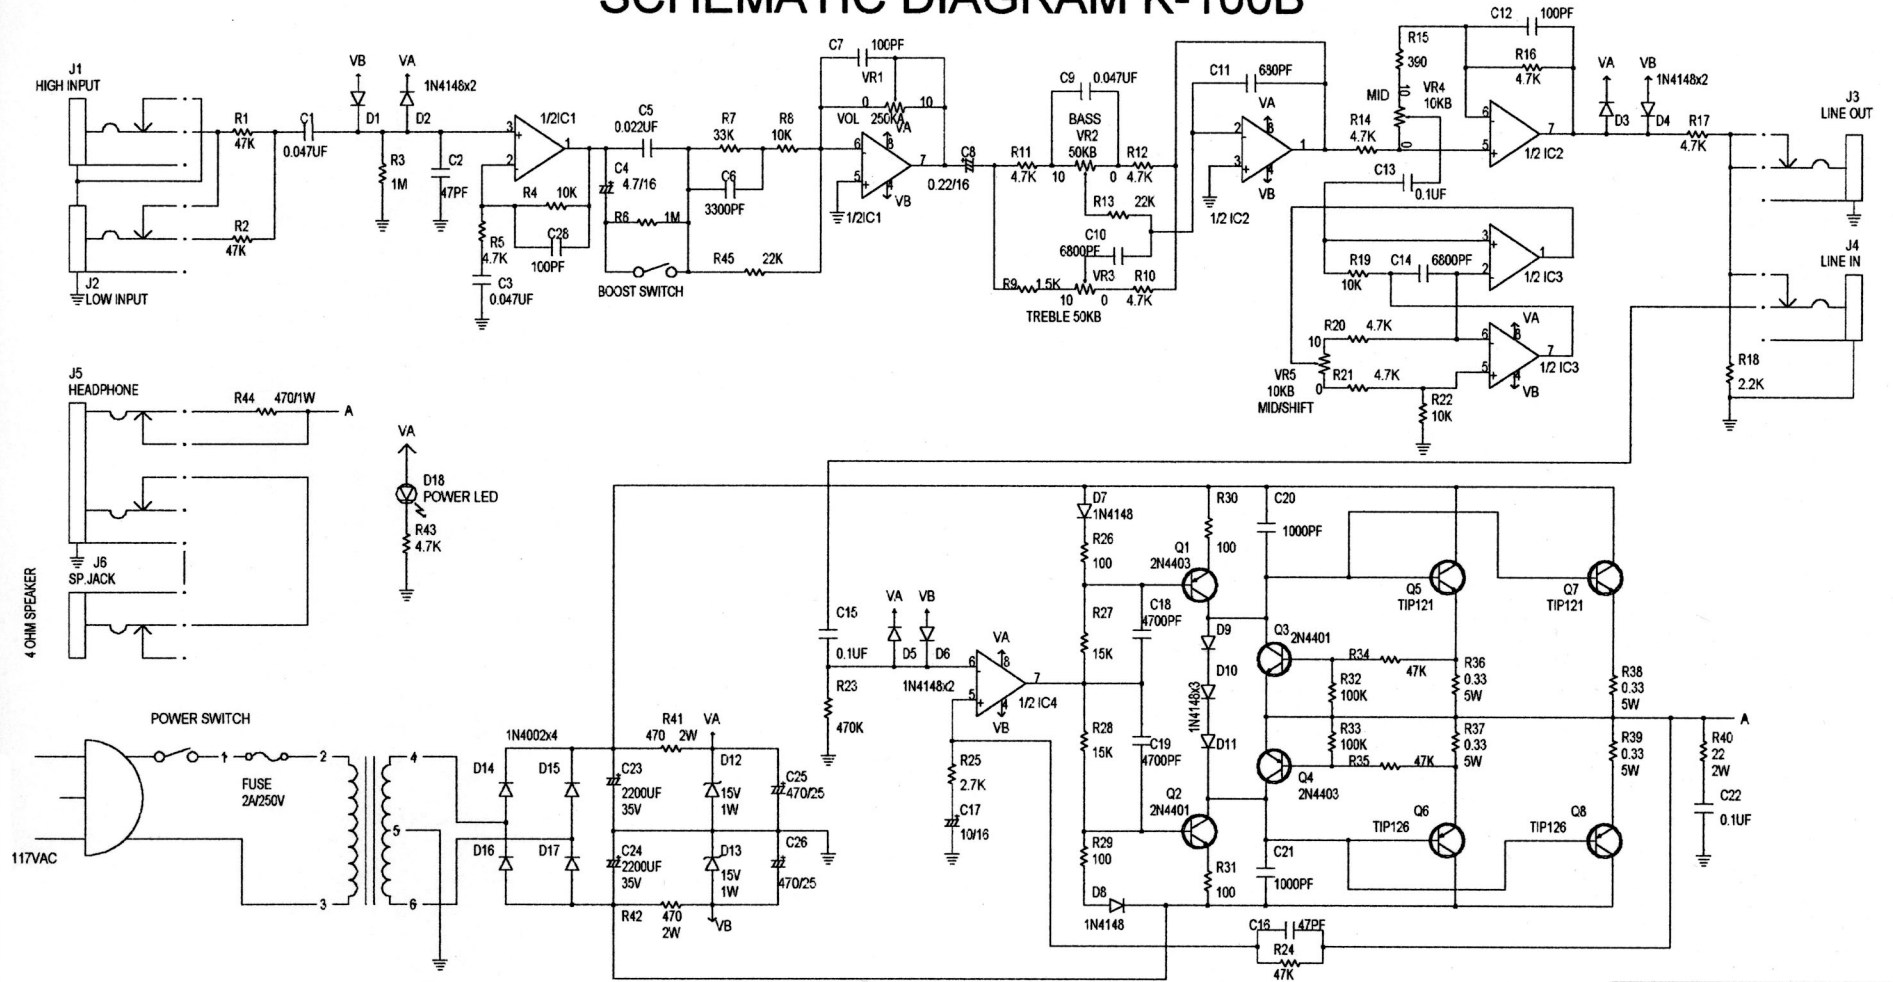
SCHEMATIC DIAGRAM K-100B

J1
HIGH INPUT
J2
LOW INPUT
R1
47K
R2
47K
C1
0.047UF
VB
VA
D1
D2
1N4148x2
R3
1M
C2
47PF
1/2IC1
R4 10K
C28
100PF
R5
4.7K
C3
0.047UF
C5
0.022UF
C4
4.7/16
R6 1M
BOOST SWITCH
R7
33K
C6
3300PF
R8
10K
R45 22K
C7 100PF
VR1
0 10
VOL 250KA
VA
VB
1/2IC1
C8
0.22/16
C9 0.047UF
BASS
VR2
50KB
10 0
R11
4.7K
R12
4.7K
R13 22K
C10
6800PF
VR3
R9 1.5K
10 0
R10
4.7K
TREBLE 50KB
C11 680PF
VA
VB
1/2 IC2
R14
4.7K
MID
10
0
VR4
10KB
R15
390
C12 100PF
R16
4.7K
1/2 IC2
C13
0.1UF
1/2 IC3
R19
10K
C14 6800PF
R20 4.7K
10
0
VR5
10KB
MID/SHIFT
R21 4.7K
R22
10K
VA
VB
1/2 IC3
VA
VB
1N4148x2
D3
D4
R17
4.7K
J3
LINE OUT
J4
LINE IN
R18
2.2K

J5
HEADPHONE
R44 470/1W
A
J6
SP.JACK
4 OHM SPEAKER
VA
D18
POWER LED
R43
4.7K

POWER SWITCH
FUSE
2A/250V
117VAC
1 2 3 4 5 6
1N4002x4
D14
D15
D16
D17
R41 VA
470 2W
C23
2200UF
35V
D12
15V
1W
C25
470/25
C24
2200UF
35V
D13
15V
1W
C26
470/25
R42 470
2W
VB

C15
0.1UF
R23
470K
VA VB
D5 D6
1N4148x2
VA
VB
1/2 IC4
R25
2.7K
C17
10/16
D7
1N4148
R26
100
R27
15K
R28
15K
R29
100
D8
1N4148
C18
4700PF
C19
4700PF
Q1
2N4403
Q2
2N4401
D9
D10
D11
1N4148x3
R30
100
R31
100
C20
1000PF
C21
1000PF
Q3
2N4401
Q4
2N4403
R34 47K
R32
100K
R33
100K
R35 47K
R36
0.33
5W
R37
0.33
5W
Q5
TIP121
Q6
TIP126
Q7
TIP121
Q8
TIP126
R38
0.33
5W
R39
0.33
5W
A
R40
22
2W
C22
0.1UF
C16 47PF
R24
47K